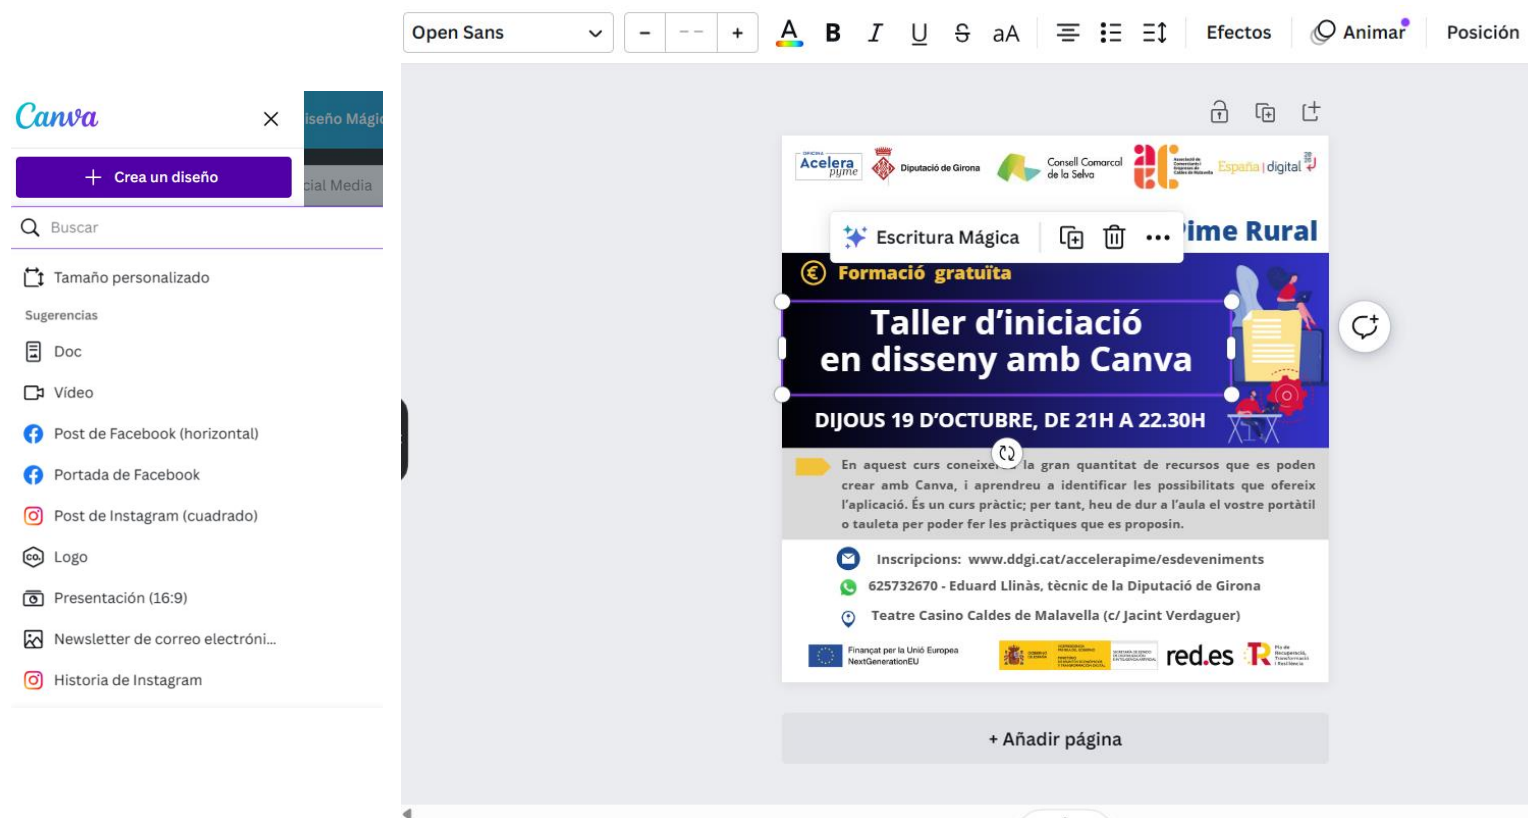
Open Sans
–
– –
+
A
B
I
U
S
aA
Efectos
Animar
Posición

Canva
iseño Mági
cial Media
+ Crea un diseño
Buscar
Tamaño personalizado
Sugerencias
Doc
Vídeo
Post de Facebook (horizontal)
Portada de Facebook
Post de Instagram (cuadrado)
Logo
Presentación (16:9)
Newsletter de correo electróni...
Historia de Instagram

Acelera pyme
Diputació de Girona
Consell Comarcal de la Selva
España digital

Escritura Mágica
ime Rural

Formació gratuïta

Taller d'iniciació en disseny amb Canva

DIJOUS 19 D'OCTUBRE, DE 21H A 22.30H

En aquest curs coneixer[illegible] la gran quantitat de recursos que es poden crear amb Canva, i aprendreu a identificar les possibilitats que ofereix l'aplicació. És un curs pràctic; per tant, heu de dur a l'aula el vostre portàtil o tauleta per poder fer les pràctiques que es proposin.

Inscripcions: www.ddgi.cat/accelerapime/esdeveniments
625732670 - Eduard Llinàs, tècnic de la Diputació de Girona
Teatre Casino Caldes de Malavella (c/ Jacint Verdaguer)

Finançat per la Unió Europea NextGenerationEU
red.es

+ Añadir página